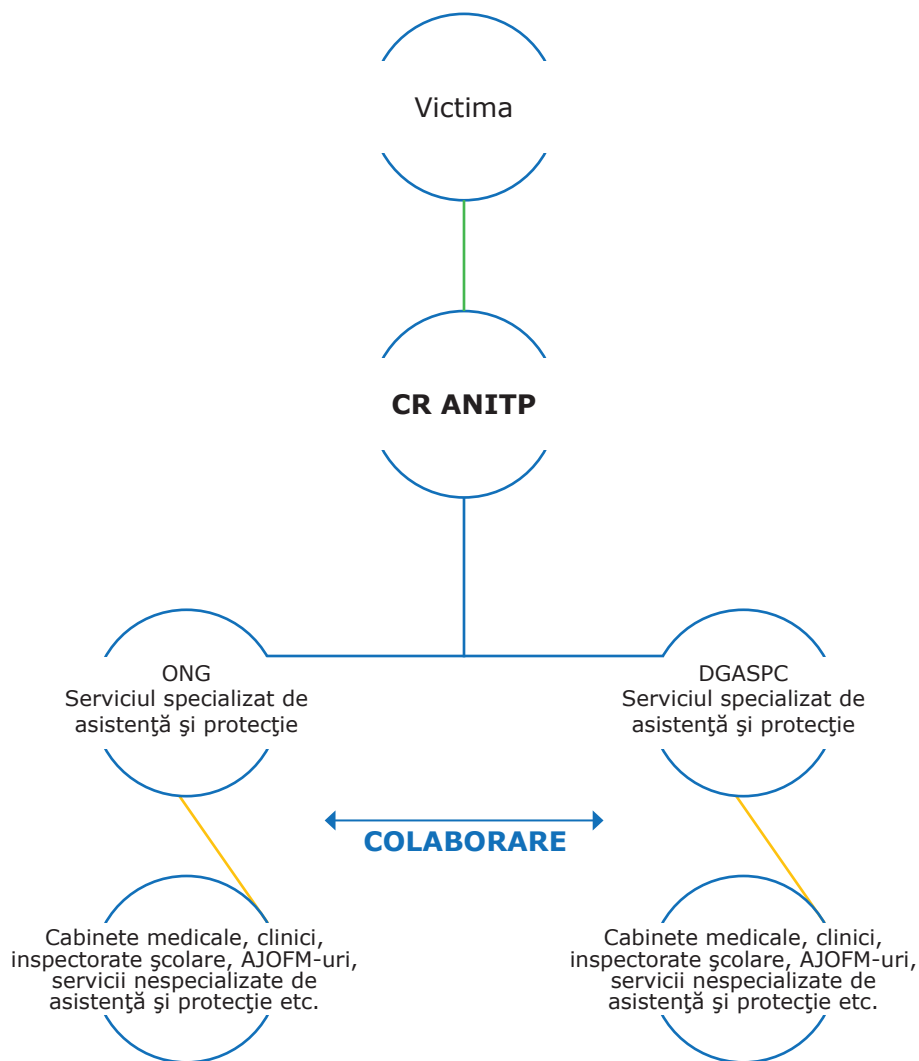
Victima

CR ANITP

ONG
Serviciul specializat de asistenţă şi protecţie

DGASPC
Serviciul specializat de asistenţă şi protecţie

COLABORARE

Cabinete medicale, clinici, inspectorate şcolare, AJOFM-uri, servicii nespecializate de asistenţă şi protecţie etc.

Cabinete medicale, clinici, inspectorate şcolare, AJOFM-uri, servicii nespecializate de asistenţă şi protecţie etc.